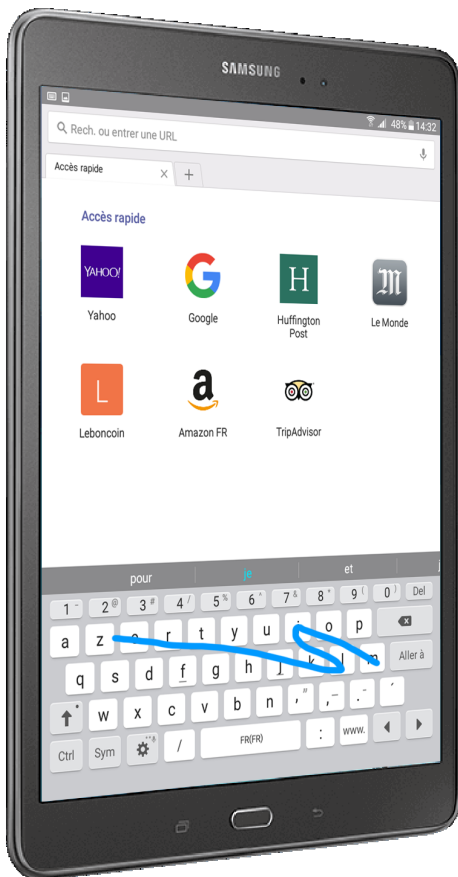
SAMSUNG

48% 14:32

Rech. ou entrer une URL

Accès rapide

Accès rapide

YAHOO!

Yahoo

Google

H

Huffington Post

Le Monde

L

Leboncoin

a

Amazon FR

TripAdvisor

pour je et

1 2 3 4 5 6 7 8 9 0 Del

a z e r t y u i o p

q s d f g h j k l m Aller à

w x c v b n

Ctrl Sym / FR(FR) : www.